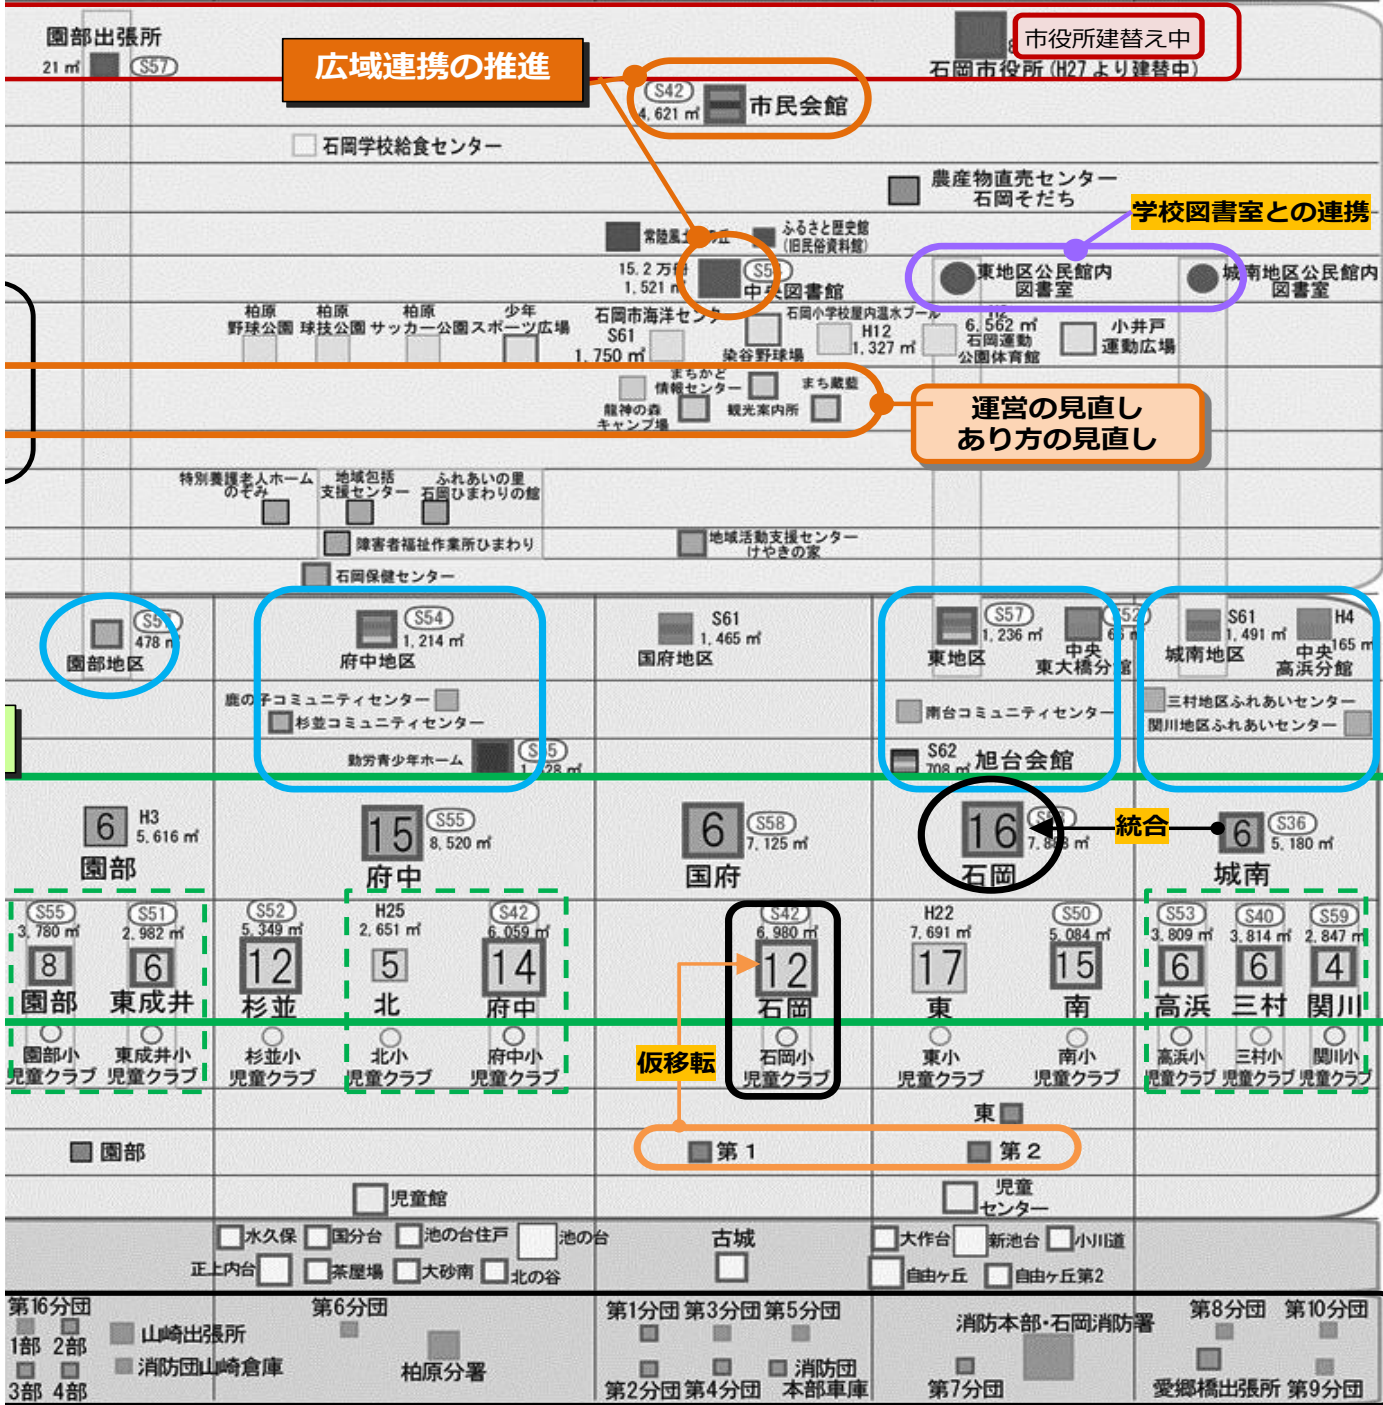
園部出張所
21 ㎡ S57
広域連携の推進
S42
4,621 ㎡ 市民会館
市役所建替え中
石岡市役所（H27より建替中）
石岡学校給食センター
農産物直売センター
石岡そだち
学校図書室との連携
常陸風土記の丘
ふるさと歴史館（旧民俗資料館）
15.2 万㎡
1,521 ㎡ S5
中央図書館
東地区公民館内図書室
城南地区公民館内図書室
柏原野球公園 柏原球技公園 柏原サッカー公園 少年スポーツ広場
石岡市海洋センター
S61
1,750 ㎡
石岡小学校屋内温水プール
H12
1,327 ㎡
染谷野球場
6,562 ㎡
石岡運動公園体育館
小井戸運動広場
まちかど情報センター
まち蔵藍
龍神の森キャンプ場
観光案内所
運営の見直し
あり方の見直し
特別養護老人ホームのぞみ
地域包括支援センター
ふれあいの里石岡ひまわりの館
障害者福祉作業所ひまわり
地域活動支援センターけやきの家
石岡保健センター
S5
478 ㎡
園部地区
S54
1,214 ㎡
府中地区
鹿の子コミュニティセンター
杉並コミュニティセンター
勤労青少年ホーム
S5
1,28 ㎡
S61
1,465 ㎡
国府地区
S57
1,236 ㎡
東地区
中央
東大橋分館
S52
65 ㎡
南台コミュニティセンター
S62
708 ㎡ 旭台会館
S61
1,491 ㎡
城南地区
H4
165 ㎡
中央
高浜分館
三村地区ふれあいセンター
関川地区ふれあいセンター
6 H3
5,616 ㎡
園部
15 S55
8,520 ㎡
府中
6 S58
7,125 ㎡
国府
16 S5
7,8 8 ㎡
石岡
統合
6 S36
5,180 ㎡
城南
S55
3,780 ㎡
8
園部
S51
2,982 ㎡
6
東成井
S52
5,349 ㎡
12
杉並
H25
2,651 ㎡
5
北
S42
6,059 ㎡
14
府中
S42
6,980 ㎡
12
石岡
H22
7,691 ㎡
17
東
S50
5,084 ㎡
15
南
S53
3,809 ㎡
6
高浜
S40
3,814 ㎡
6
三村
S59
2,847 ㎡
4
関川
園部小児童クラブ
東成井小児童クラブ
杉並小児童クラブ
北小児童クラブ
府中小児童クラブ
仮移転
石岡小児童クラブ
東小児童クラブ
南小児童クラブ
高浜小児童クラブ
三村小児童クラブ
関川小児童クラブ
東
園部
第1
第2
児童館
児童センター
水久保
国分台
池の台住戸
池の台
正上内台
茶屋場
大砂南
北の谷
古城
大作台
新池台
小川道
自由ヶ丘
自由ヶ丘第2
第16分団
1部 2部
3部 4部
山崎出張所
消防団山崎倉庫
第6分団
柏原分署
第1分団 第3分団 第5分団
第2分団 第4分団
消防団本部車庫
消防本部・石岡消防署
第7分団
第8分団 第10分団
愛郷橋出張所 第9分団